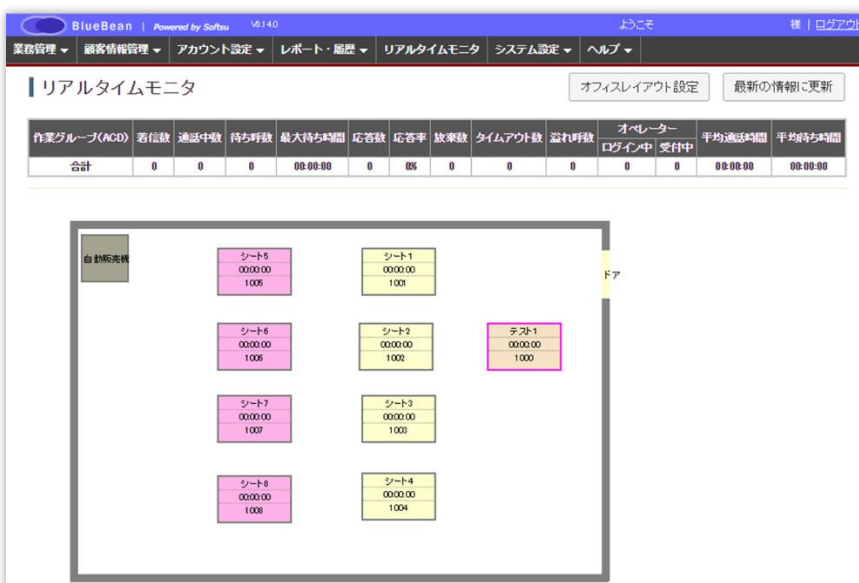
BlueBean | Powered by Softsu V8.14.0 ようこそ 様 | ログアウト

業務管理 ▾ 顧客情報管理 ▾ アカウント設定 ▾ レポート・履歴 ▾ リアルタイムモニタ システム設定 ▾ ヘルプ ▾

リアルタイムモニタ

オフィスレイアウト設定 最新の情報に更新

| 作業グループ(ACD) | 着信数 | 通話中数 | 待ち呼数 | 最大待ち時間 | 応答数 | 応答率 | 放棄数 | タイムアウト数 | 溢れ呼数 | オペレーター ログイン中 | オペレーター 受付中 | 平均通話時間 | 平均待ち時間 |
|---|---|---|---|---|---|---|---|---|---|---|---|---|---|
| 合計 | 0 | 0 | 0 | 00:00:00 | 0 | 0% | 0 | 0 | 0 | 0 | 0 | 00:00:00 | 00:00:00 |

自動販売機

シート5
00:00:00
1005

シート1
00:00:00
1001

ドア

シート6
00:00:00
1006

シート2
00:00:00
1002

テスト1
00:00:00
1000

シート7
00:00:00
1007

シート3
00:00:00
1003

シート8
00:00:00
1008

シート4
00:00:00
1004